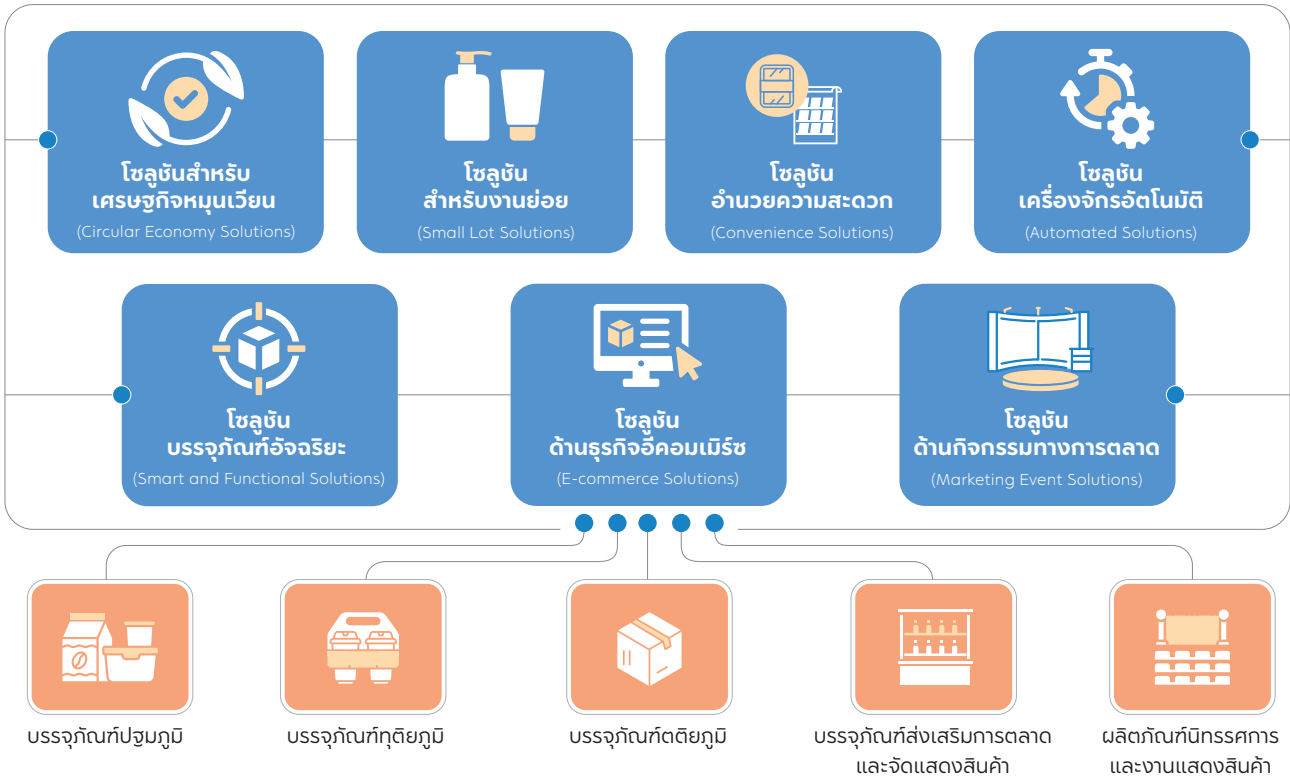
โซลูชันสำหรับเศรษฐกิจหมุนเวียน
(Circular Economy Solutions)

โซลูชันสำหรับงานย่อย
(Small Lot Solutions)

โซลูชันอำนวยความสะดวก
(Convenience Solutions)

โซลูชันเครื่องจักรอัตโนมัติ
(Automated Solutions)

โซลูชันบรรจุภัณฑ์อัจฉริยะ
(Smart and Functional Solutions)

โซลูชันด้านธุรกิจอีคอมเมิร์ซ
(E-commerce Solutions)

โซลูชันด้านกิจกรรมทางการตลาด
(Marketing Event Solutions)

บรรจุภัณฑ์ปฐมภูมิ

บรรจุภัณฑ์ทุติยภูมิ

บรรจุภัณฑ์ตติยภูมิ

บรรจุภัณฑ์ส่งเสริมการตลาดและจัดแสดงสินค้า

ผลิตภัณฑ์นิทรรศการและงานแสดงสินค้า